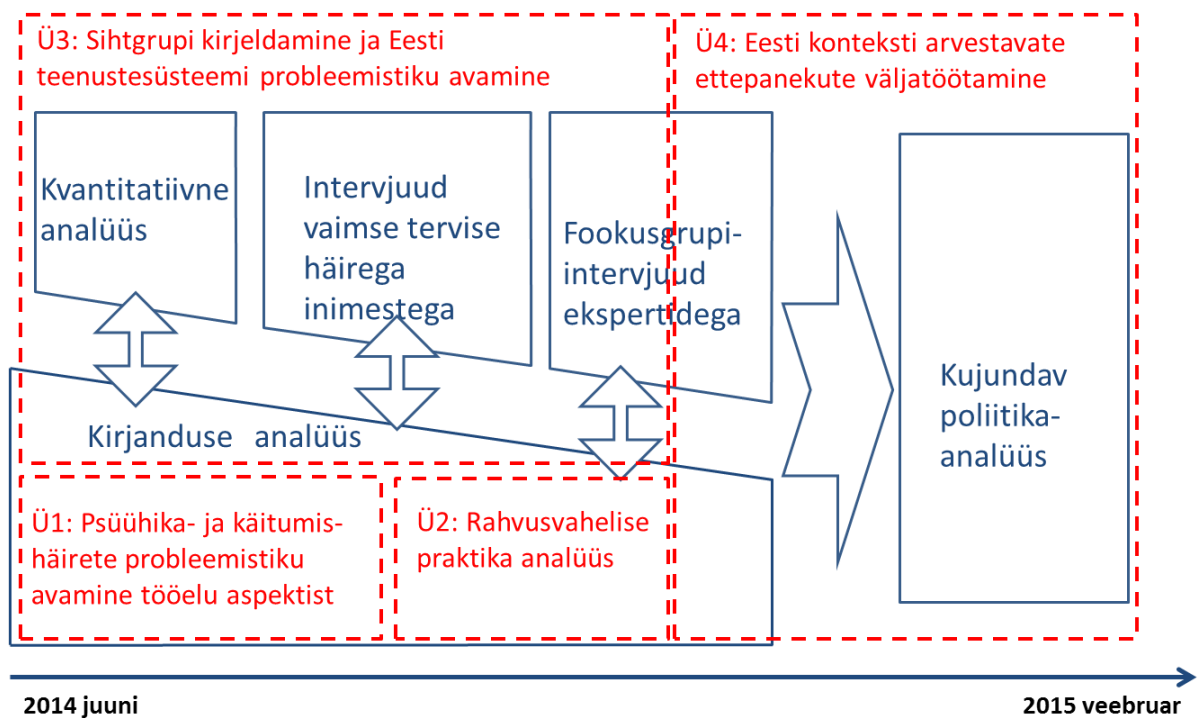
Ü3: Sihtgrupi kirjeldamine ja Eesti teenustesüsteemi probleemistiku avamine

Ü4: Eesti konteksti arvestavate ettepanekute väljatöötamine

Kvantitatiivne analüüs

Intervjuud vaimse tervise häirega inimestega

Fookusgrupi-intervjuud ekspertidega

Kujundav poliitika-analüüs

Kirjanduse analüüs

Ü1: Psüühika- ja käitumis-häirete probleemistiku avamine tööelu aspektist

Ü2: Rahvusvahelise praktika analüüs

2014 juuni

2015 veebruar